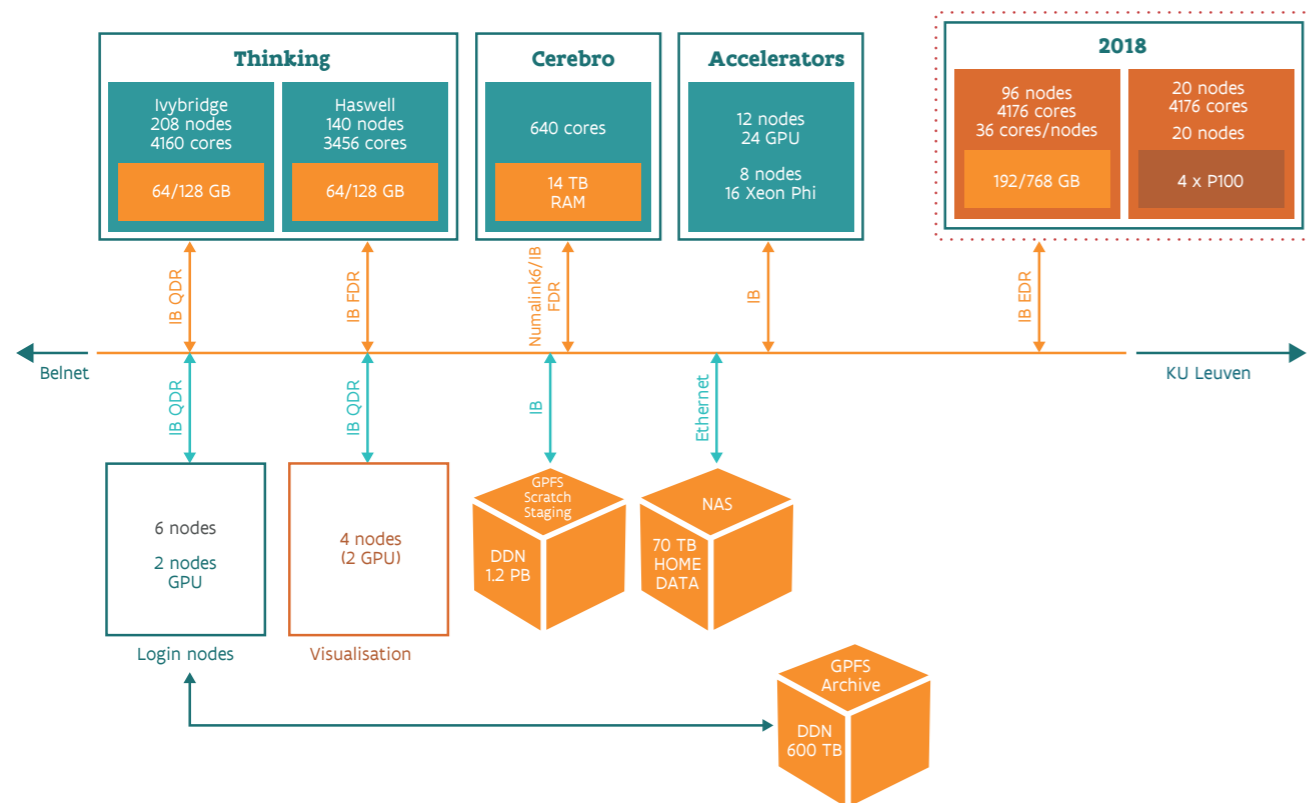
Thinking

Ivybridge
208 nodes
4160 cores

64/128 GB

Haswell
140 nodes
3456 cores

64/128 GB

Cerebro

640 cores

14 TB
RAM

Accelerators

12 nodes
24 GPU

8 nodes
16 Xeon Phi

2018

96 nodes
4176 cores
36 cores/nodes

192/768 GB

20 nodes
4176 cores

20 nodes

4 x P100

IB QDR

IB FDR

Numalink6/IB
FDR

IB

IB EDR

Belnet

KU Leuven

IB QDR

IB QDR

IB

Ethernet

6 nodes

2 nodes
GPU

Login nodes

4 nodes
(2 GPU)

Visualisation

GPFS
Scratch
Staging

DDN
1.2 PB

NAS

70 TB
HOME
DATA

GPFS
Archive

DDN
600 TB